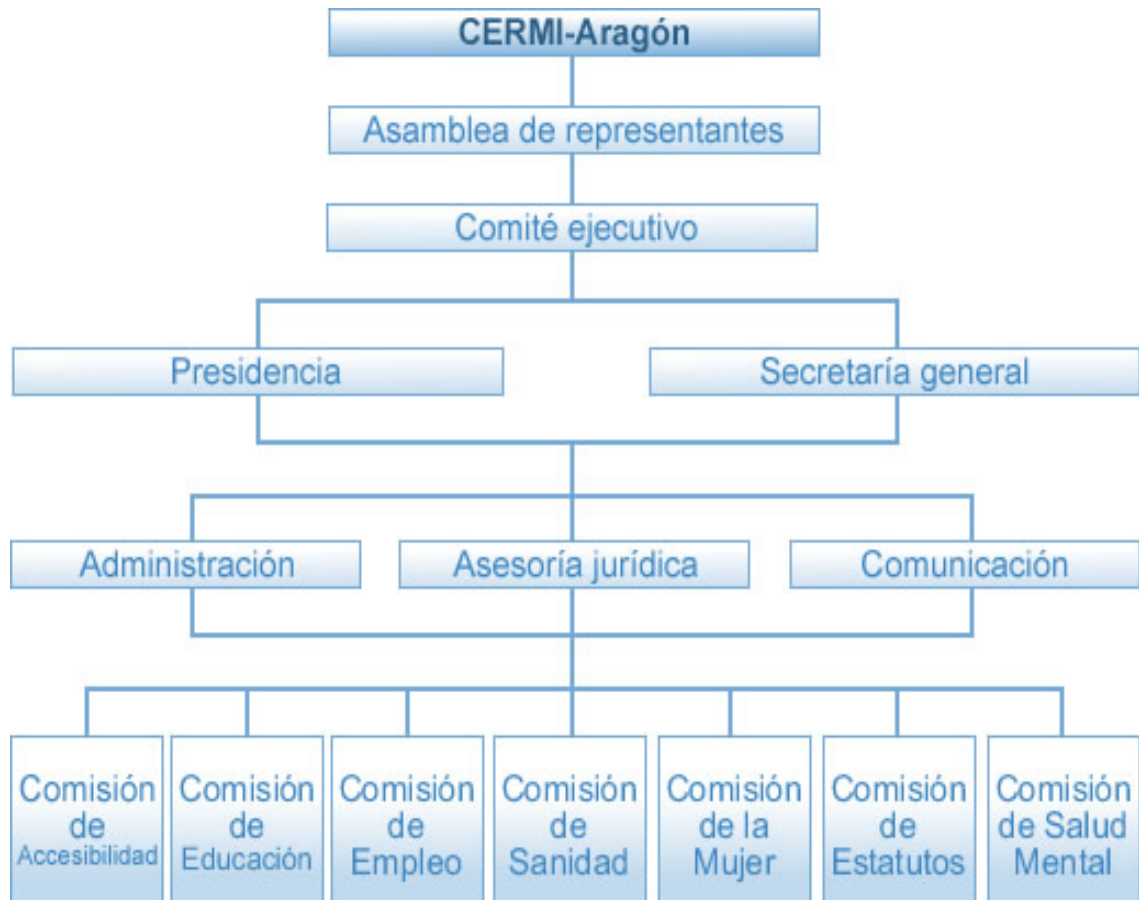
CERMI-Aragón

Asamblea de representantes

Comité ejecutivo

Presidencia

Secretaría general

Administración

Asesoría jurídica

Comunicación

Comisión de Accesibilidad

Comisión de Educación

Comisión de Empleo

Comisión de Sanidad

Comisión de la Mujer

Comisión de Estatutos

Comisión de Salud Mental